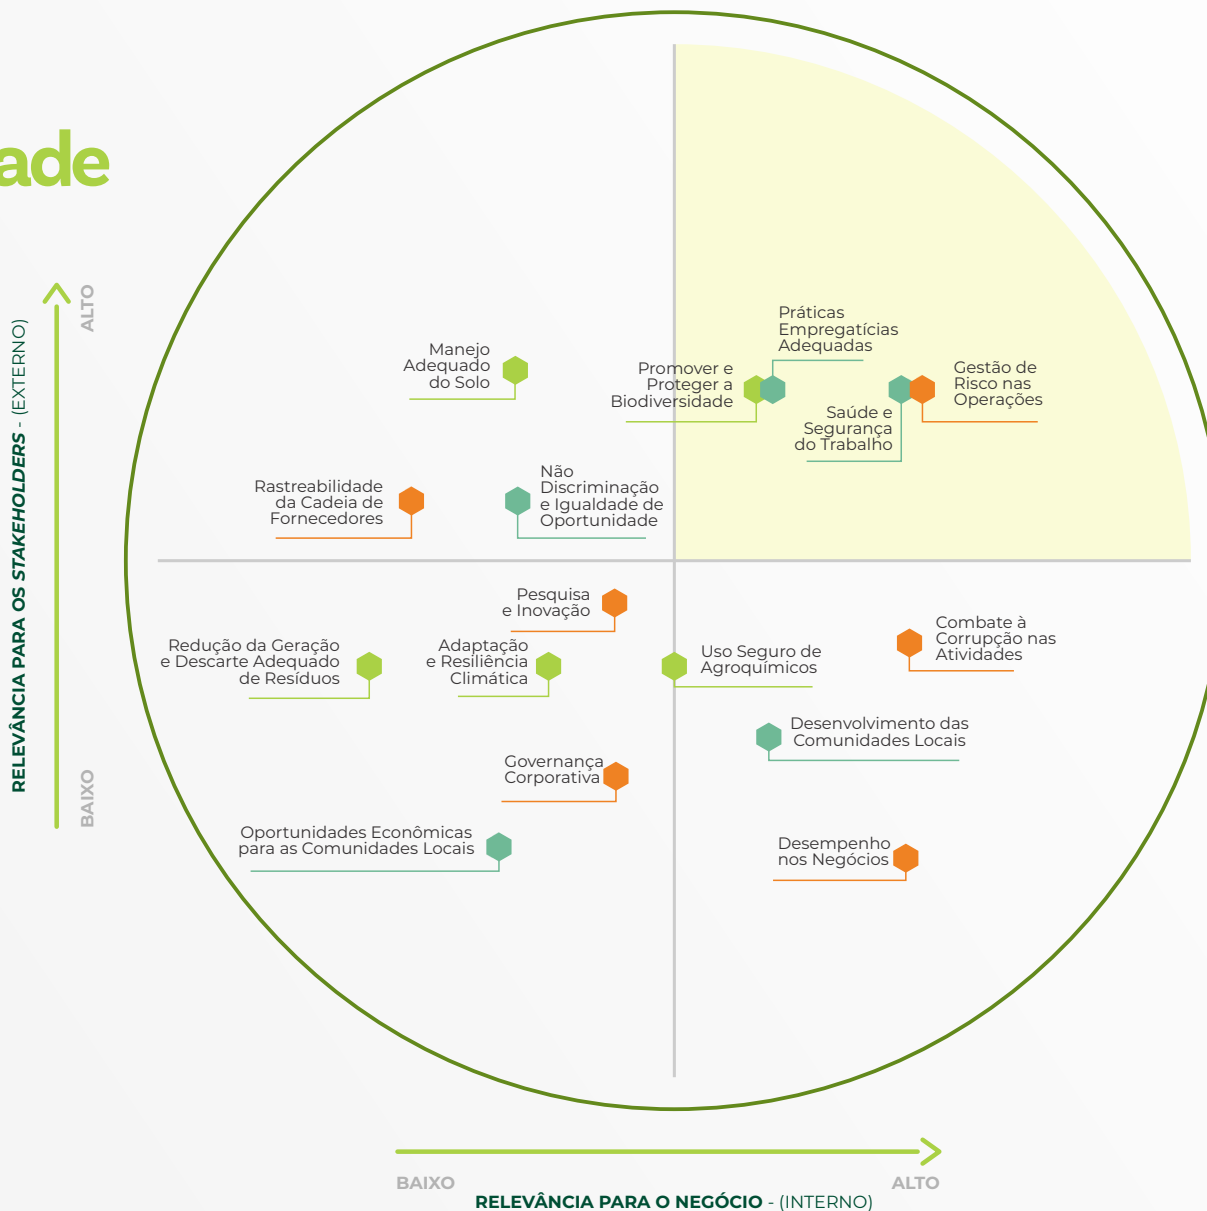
ade

RELEVÂNCIA PARA OS STAKEHOLDERS - (EXTERNO)

ALTO

BAIXO

Práticas Empregatícias Adequadas

Manejo Adequado do Solo

Promover e Proteger a Biodiversidade

Gestão de Risco nas Operações

Saúde e Segurança do Trabalho

Rastreabilidade da Cadeia de Fornecedores

Não Discriminação e Igualdade de Oportunidade

Pesquisa e Inovação

Redução da Geração e Descarte Adequado de Resíduos

Adaptação e Resiliência Climática

Uso Seguro de Agroquímicos

Combate à Corrupção nas Atividades

Desenvolvimento das Comunidades Locais

Governança Corporativa

Oportunidades Econômicas para as Comunidades Locais

Desempenho nos Negócios

BAIXO

ALTO

RELEVÂNCIA PARA O NEGÓCIO - (INTERNO)